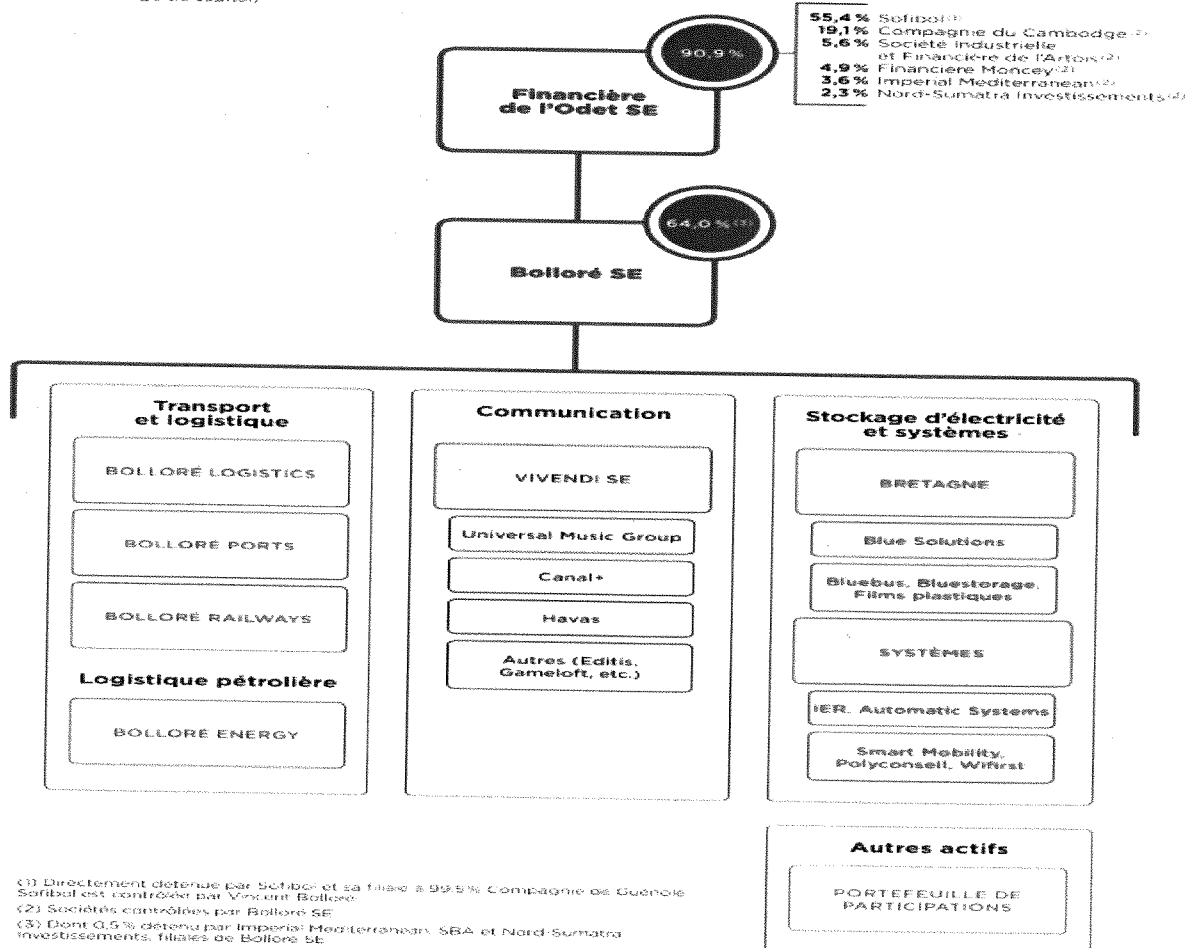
du capital)

90,9 %

Financière de l'Odet SE

55,4 % Sofibol(1)
19,1 % Compagnie du Cambodge(2)
5,6 % Société Industrielle et Financière de l'Artois(2)
4,9 % Financière Moncey(2)
3,6 % Imperial Mediterranean(2)
2,3 % Nord-Sumatra Investissements(2)

64,0 %(3)

Bolloré SE

Transport et logistique

BOLLORÉ LOGISTICS

BOLLORÉ PORTS

BOLLORÉ RAILWAYS

Logistique pétrolière

BOLLORÉ ENERGY

Communication

VIVENDI SE

Universal Music Group

Canal+

Havas

Autres (Editis, Gameloft, etc.)

Stockage d'électricité et systèmes

BRETAGNE

Blue Solutions

Bluebus, Bluestorage, Films plastiques

SYSTÈMES

IER, Automatic Systems

Smart Mobility, Polyconseil, Wifirst

Autres actifs

PORTEFEUILLE DE PARTICIPATIONS

(1) Directement détenue par Sofibol et sa filiale à 99,5 % Compagnie de Guénolé. Sofibol est contrôlée par Vincent Bolloré.
(2) Sociétés contrôlées par Bolloré SE.
(3) Dont 0,5 % détenu par Imperial Mediterranean, SBA et Nord-Sumatra Investissements, filiales de Bolloré SE.